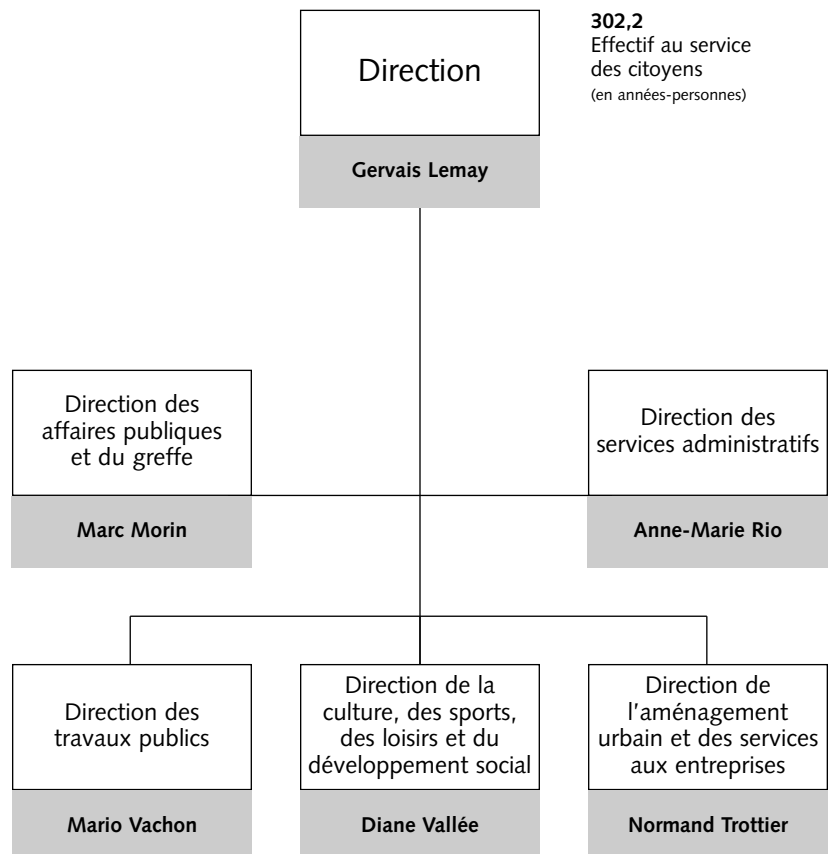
Direction

Gervais Lemay

302,2
Effectif au service des citoyens
(en années-personnes)

Direction des affaires publiques et du greffe

Marc Morin

Direction des services administratifs

Anne-Marie Rio

Direction des travaux publics

Mario Vachon

Direction de la culture, des sports, des loisirs et du développement social

Diane Vallée

Direction de l'aménagement urbain et des services aux entreprises

Normand Trottier